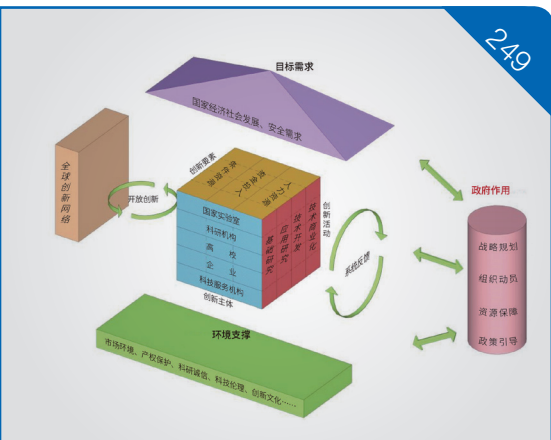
249

目标需求

国家经济社会发展、安全需求

全球创新网络

开放创新

创新要素

资金投入

人才团队

科研设施

国家实验室

科研机构

高校

企业

科技服务机构

创新主体

基础研究

应用研究

技术开发

成果转化

创新活动

系统反馈

政府作用

战略规划

组织动员

资源保障

政策引导

环境支撑

市场环境、产权保护、科研诚信、科技伦理、创新文化……